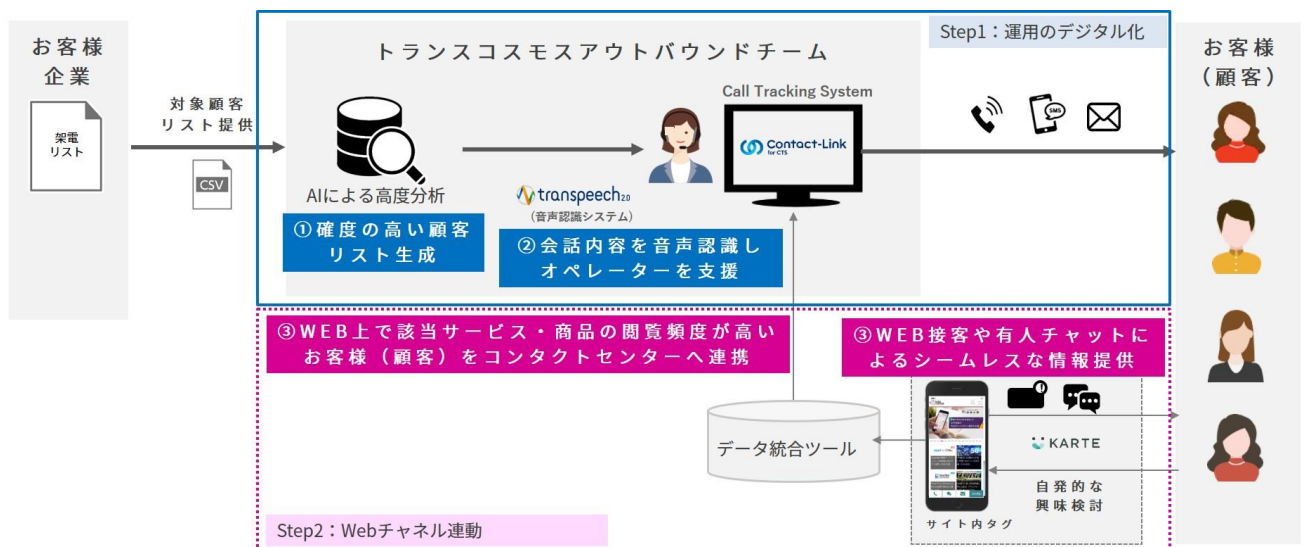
お客様企業

架電リスト

対象顧客リスト提供

CSV

トランスコスモスアウトバウンドチーム

Step1：運用のデジタル化

AIによる高度分析

①確度の高い顧客リスト生成

transpeech2.0
（音声認識システム）

②会話内容を音声認識しオペレーターを支援

Call Tracking System

Contact-Link for CTS

SMS

お客様（顧客）

③WEB上で該当サービス・商品の閲覧頻度が高いお客様（顧客）をコンタクトセンターへ連携

③WEB接客や有人チャットによるシームレスな情報提供

データ統合ツール

KARTE

自発的な興味検討

サイト内タグ

Step2：Webチャネル連動